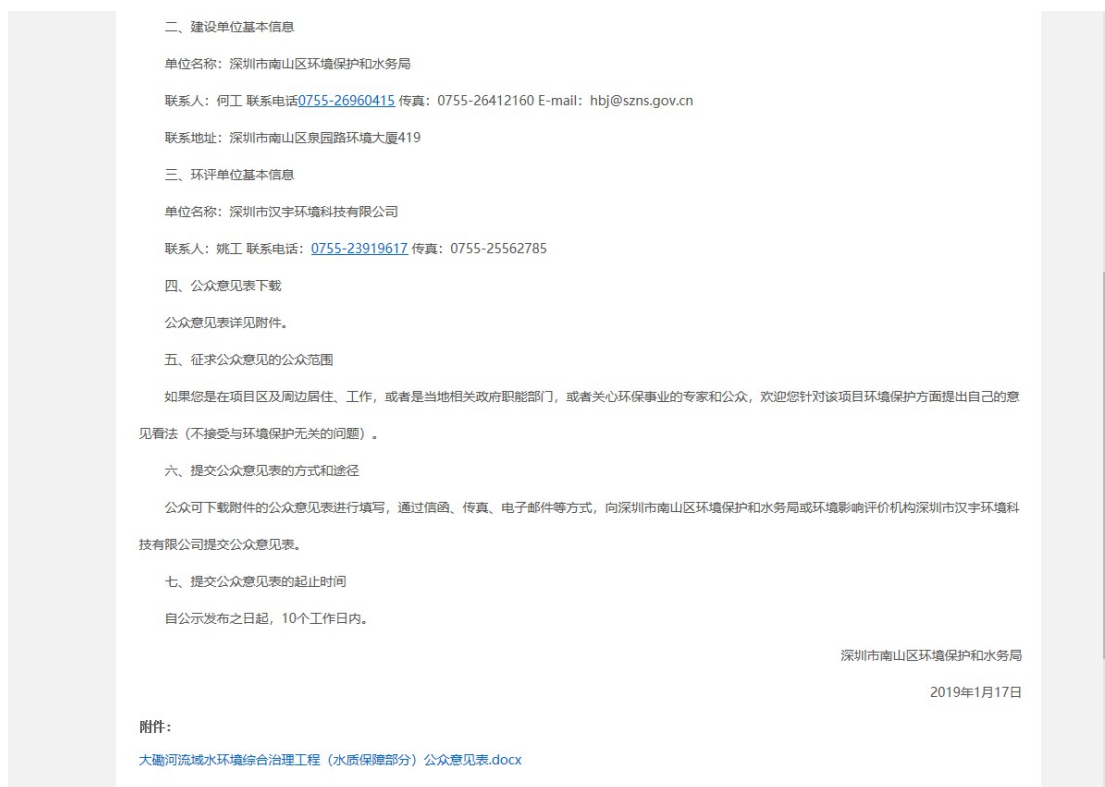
二、建设单位基本信息

单位名称：深圳市南山区环境保护和水务局

联系人：何工 联系电话0755-26960415 传真：0755-26412160 E-mail：hbj@szns.gov.cn

联系地址：深圳市南山区泉园路环境大厦419

三、环评单位基本信息

单位名称：深圳市汉宇环境科技有限公司

联系人：姚工 联系电话：0755-23919617 传真：0755-25562785

四、公众意见表下载

公众意见表详见附件。

五、征求公众意见的公众范围

如果您是在项目区及周边居住、工作，或者是当地相关政府职能部门，或者关心环保事业的专家和公众，欢迎您针对该项目环境保护方面提出自己的意见看法（不接受与环境保护无关的问题）。

六、提交公众意见表的方式和途径

公众可下载附件的公众意见表进行填写，通过信函、传真、电子邮件等方式，向深圳市南山区环境保护和水务局或环境影响评价机构深圳市汉宇环境科技有限公司提交公众意见表。

七、提交公众意见表的起止时间

自公示发布之日起，10个工作日内。

深圳市南山区环境保护和水务局

2019年1月17日

附件：

大磡河流域水环境综合治理工程（水质保障部分）公众意见表.docx